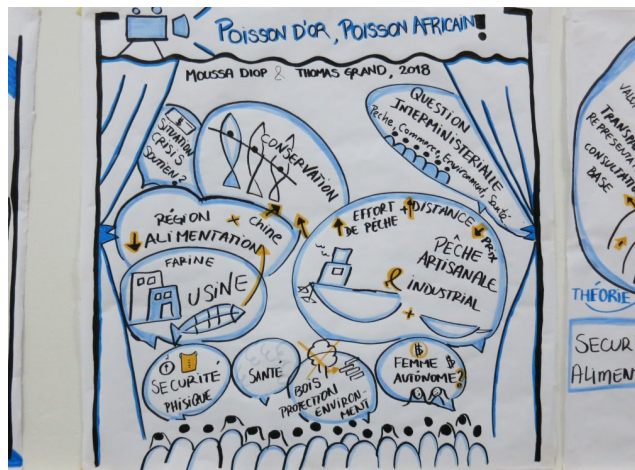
POISSON D'OR, POISSON AFRICAIN!

MOUSSA DIOP & THOMAS GRAND, 2018

SITUATION CRISIS SOUTIEN?

CONSERVATION

QUESTION INTERMINISTERIALE
Pêche, Commerce, Environnement, Santé

RÉGION × CHINE
ALIMENTATION

EFFORT DE PÊCHE
DISTANCE
PRIX

FARINE
USINE

PÊCHE ARTISANALE
& INDUSTRIAL

SÉCURITÉ PHYSIQUE

SANTÉ

BOIS
PROTECTION ENVIRONNEMENT

FEMME AUTONOME?

VAL
TRANSPA
REPRESENTA
CONSULTATI
BASE

THÉORIE

SECUR
ALIMEN